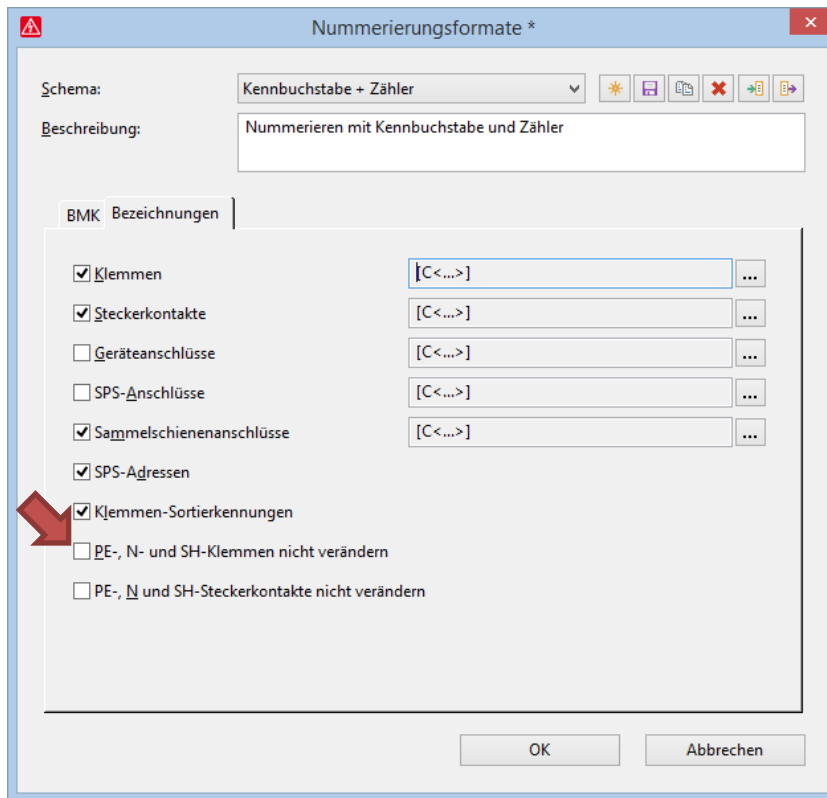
Nummerierungsformate *

Schema: Kennbuchstabe + Zähler

Beschreibung: Nummerieren mit Kennbuchstabe und Zähler

BMK Bezeichnungen

Klemmen [C<...>] ...

Steckerkontakte [C<...>] ...

Geräteanschlüsse [C<...>] ...

SPS-Anschlüsse [C<...>] ...

Sammelschienenanschlüsse [C<...>] ...

SPS-Adressen

Klemmen-Sortierkennungen

PE-, N- und SH-Klemmen nicht verändern

PE-, N und SH-Steckerkontakte nicht verändern

OK Abbrechen